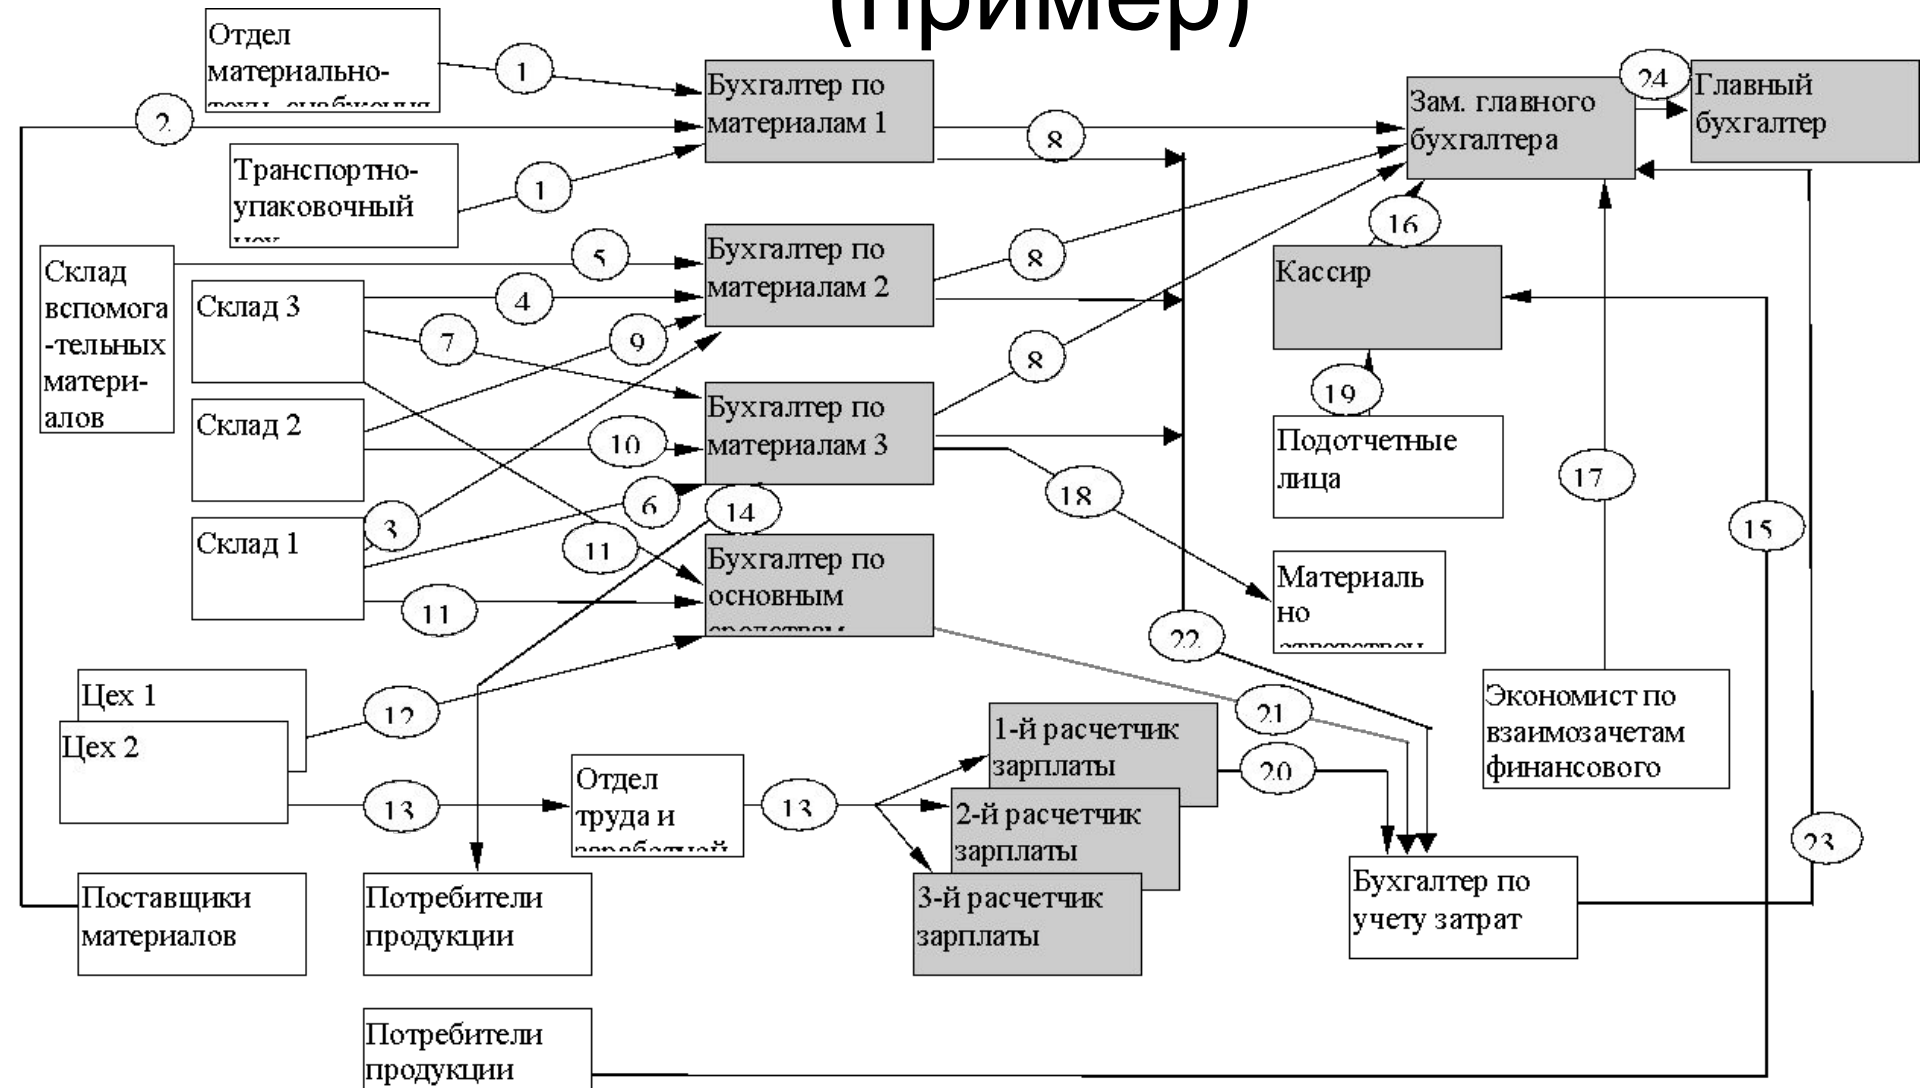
(пример)

Отдел материально- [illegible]

1

Бухгалтер по материалам 1

2

Транспортно-упаковочный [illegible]

1

8

Зам. главного бухгалтера

24

Главный бухгалтер

Склад вспомога-тельных матери-алов

5

Бухгалтер по материалам 2

8

16

Склад 3

4

Кассир

7

9

8

19

Бухгалтер по материалам 3

Склад 2

10

Подотчетные лица

17

18

Склад 1

3

6

14

15

11

Бухгалтер по основным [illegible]

Материально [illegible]

11

22

Цех 1

Экономист по взаимозачетам финансового

Цех 2

12

21

1-й расчетчик зарплаты

20

13

Отдел труда и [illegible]

13

2-й расчетчик зарплаты

23

3-й расчетчик зарплаты

Бухгалтер по учету затрат

Поставщики материалов

Потребители продукции

Потребители продукции